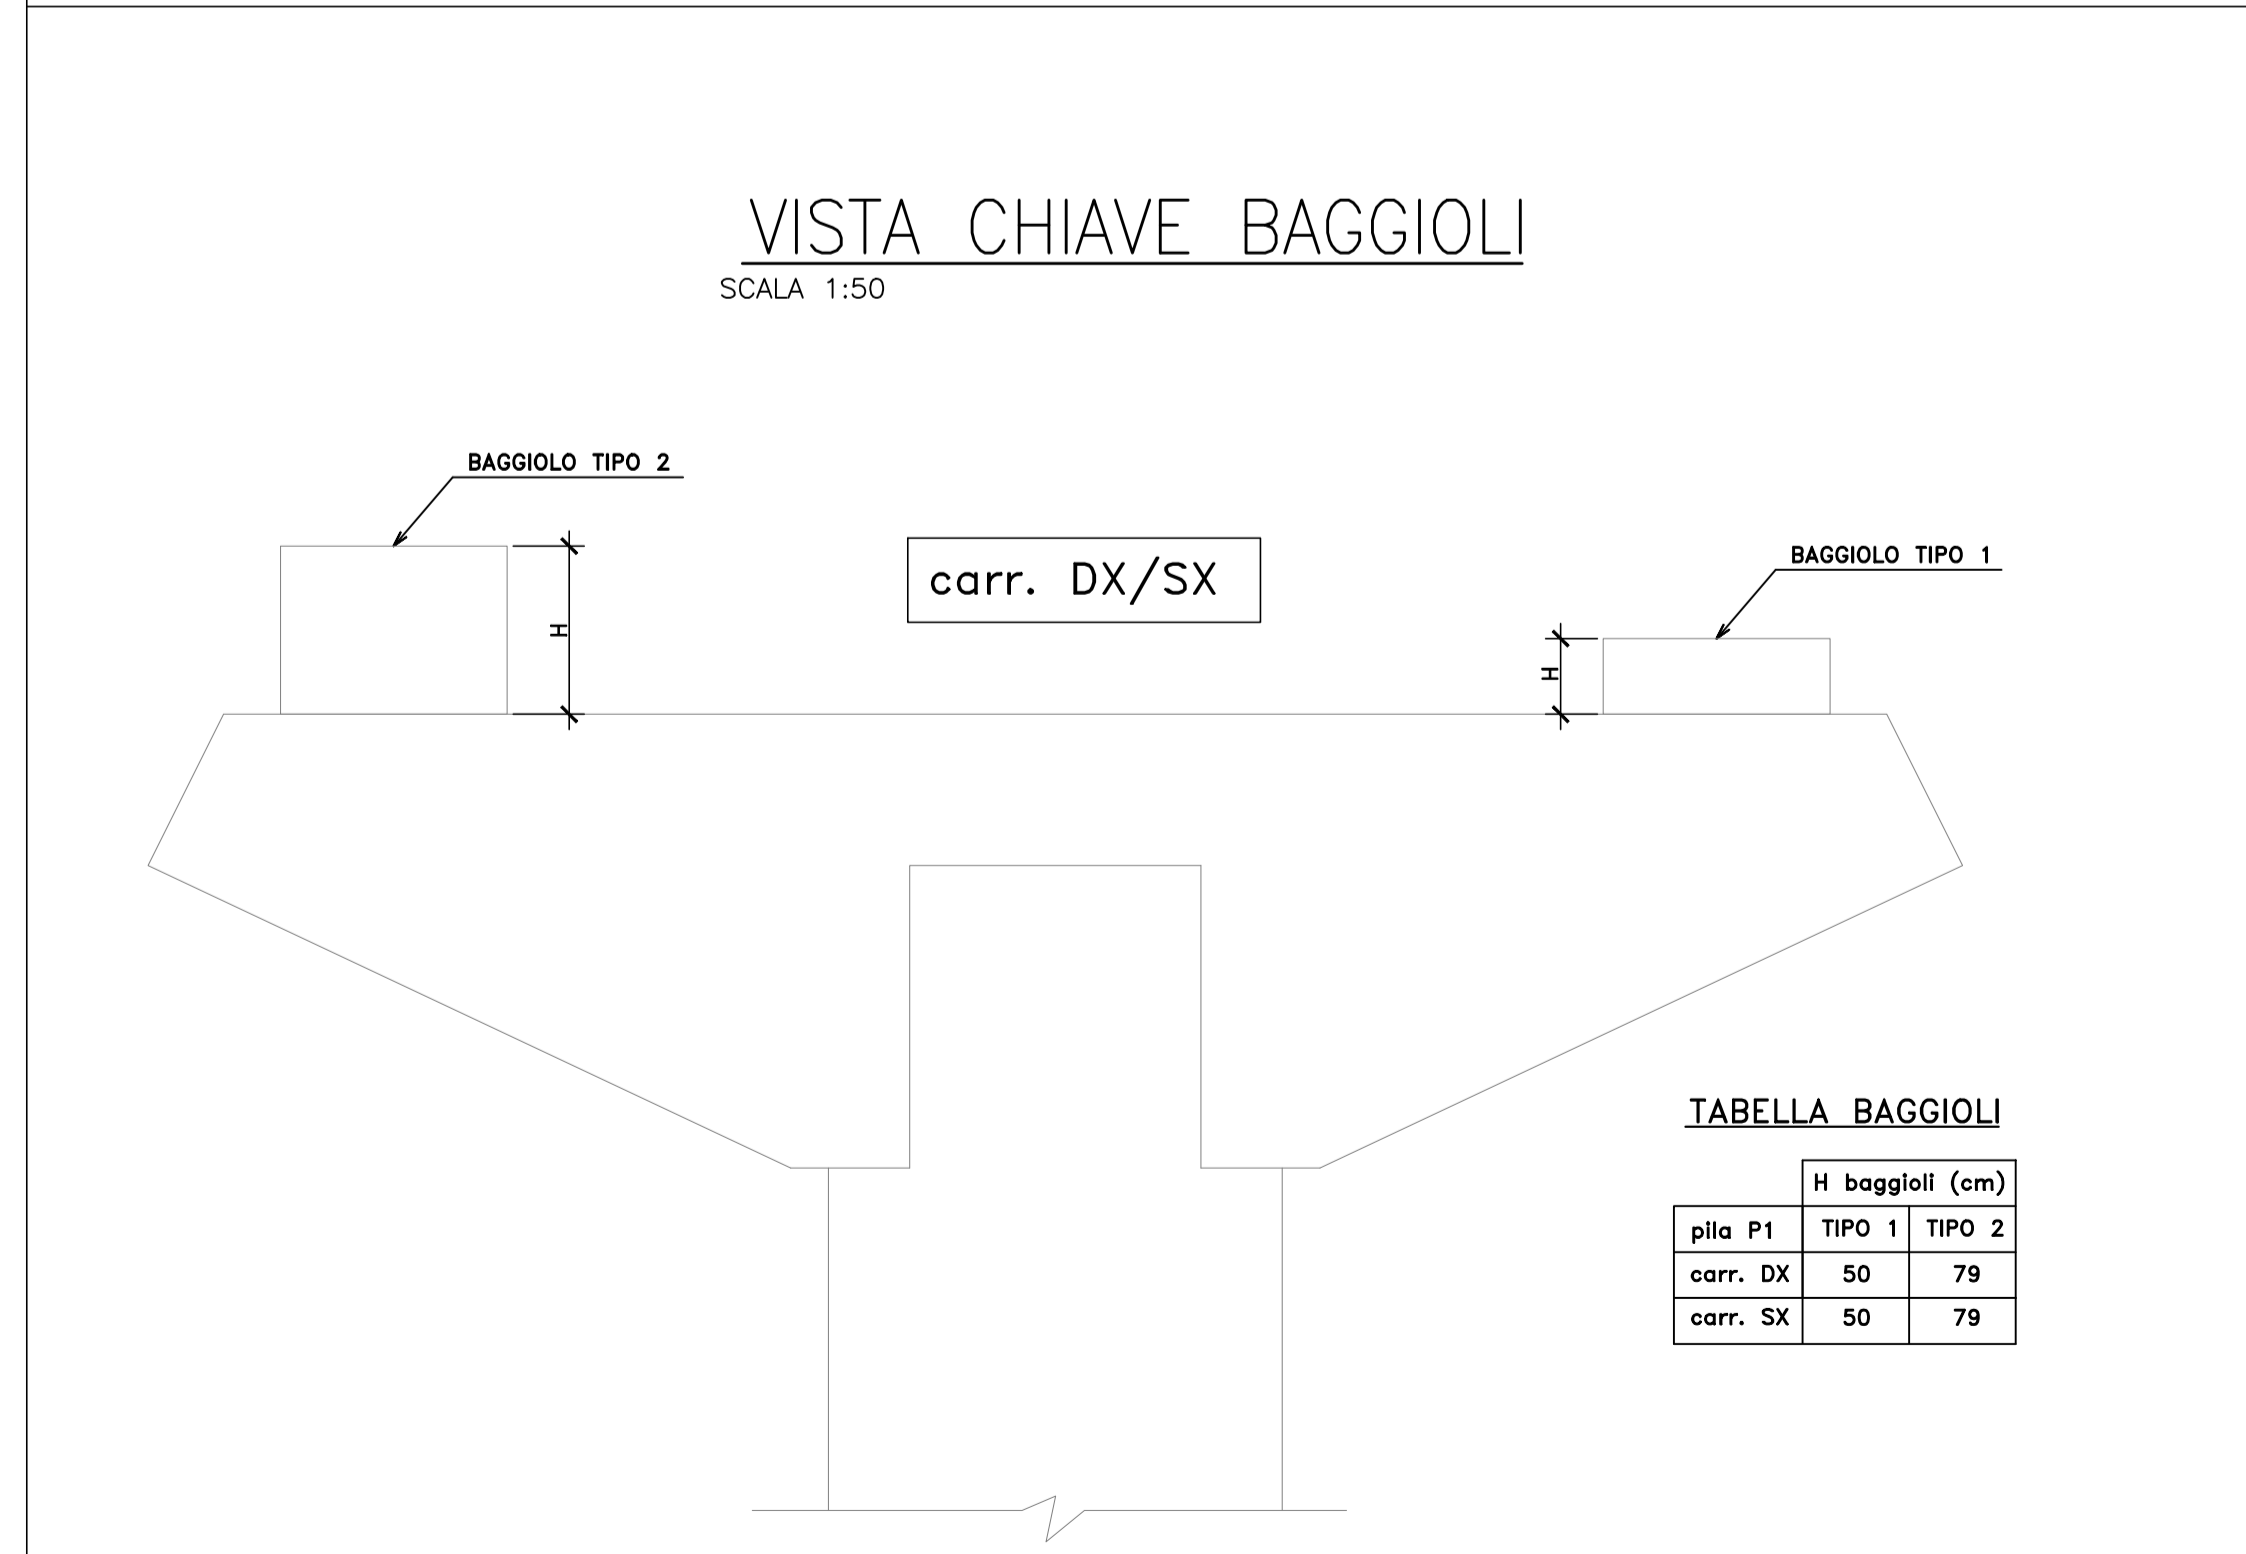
VISTA CHIAVE BAGGIOLI
SCALA 1:50

BAGGIOLO TIPO 2

H

carr. DX/SX

BAGGIOLO TIPO 1

H

TABELLA BAGGIOLI

| | H baggioli (cm) | |
|---|---|---|
| pila P1 | TIPO 1 | TIPO 2 |
| carr. DX | 50 | 79 |
| carr. SX | 50 | 79 |